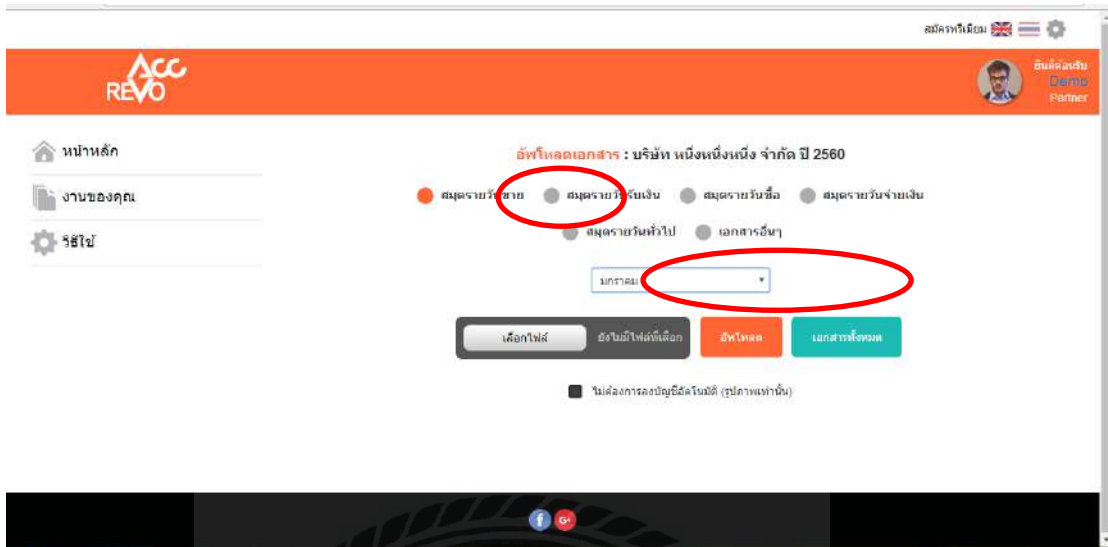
สมัครพรีเมียม

ACC REVO

ยินดีต้อนรับ
Demo
Partner

หน้าหลัก

งานของคุณ

วิธีใช้

อัพโหลดเอกสาร : บริษัท หนึ่งหนึ่งหนึ่ง จำกัด ปี 2560

สมุดรายวันขาย
สมุดรายวันรับเงิน
สมุดรายวันซื้อ
สมุดรายวันจ่ายเงิน
สมุดรายวันทั่วไป
เอกสารอื่นๆ

มกราคม

เลือกไฟล์
ยังไม่มีไฟล์ที่เลือก
อัพโหลด
เอกสารทั้งหมด

ไม่ต้องการลงบัญชีอัตโนมัติ (รูปภาพเท่านั้น)